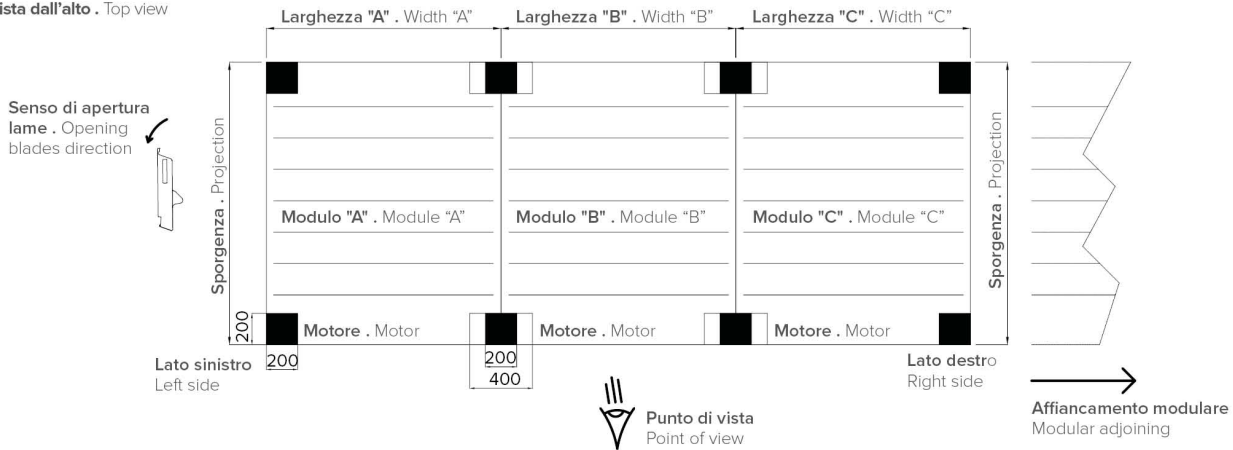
ista dall'alto . Top view

Larghezza "A" . Width "A"
Larghezza "B" . Width "B"
Larghezza "C" . Width "C"

Senso di apertura lame . Opening blades direction

Sporgenza . Projection

Modulo "A" . Module "A"
Modulo "B" . Module "B"
Modulo "C" . Module "C"

Sporgenza . Projection

200
Motore . Motor
Motore . Motor
Motore . Motor

Lato sinistro
Left side
200
200
400

Lato destro
Right side

Punto di vista
Point of view

Affiancamento modulare
Modular adjoining